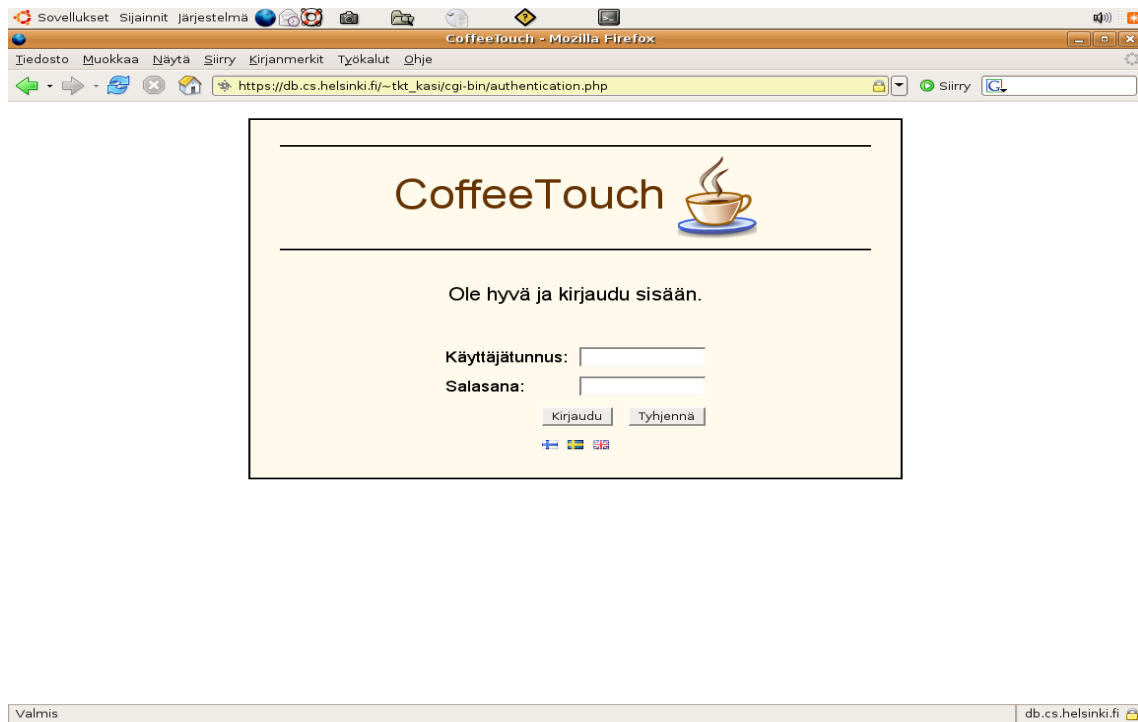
Sovellukset Sijainnit Järjestelmä

CoffeeTouch - Mozilla Firefox

Tiedosto Muokkaa Näytä Siirry Kirjanmerkit Työkalut Ohje

https://db.cs.helsinki.fi/~tkt_kasi/cgi-bin/authentication.php

Siirry

G

CoffeeTouch

Ole hyvä ja kirjaudu sisään.

Käyttäjätunnus:

Salasana:

Kirjaudu Tyhjennä

Valmis

db.cs.helsinki.fi